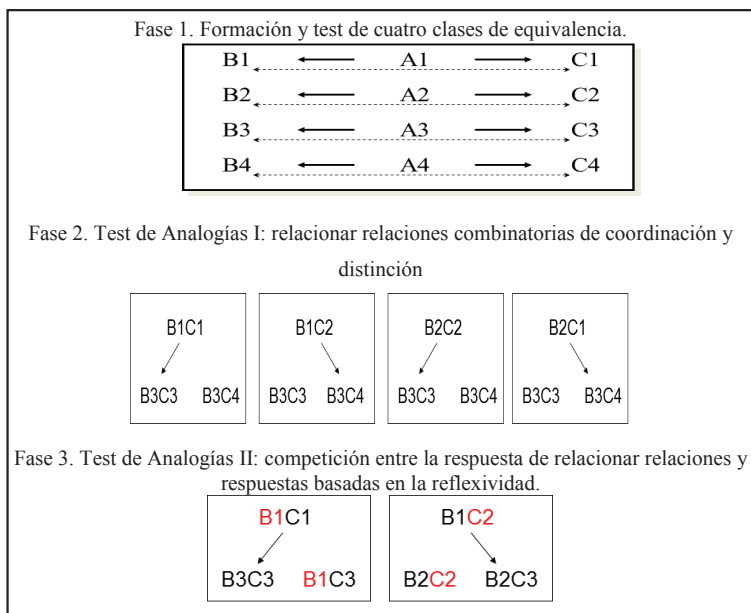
Fase 1. Formación y test de cuatro clases de equivalencia.

| | | | | |
|---|---|---|---|---|
| B1 | ⟵ | A1 | ⟶ | C1 |
| B2 | ⟵ | A2 | ⟶ | C2 |
| B3 | ⟵ | A3 | ⟶ | C3 |
| B4 | ⟵ | A4 | ⟶ | C4 |

Fase 2. Test de Analogías I: relacionar relaciones combinatorias de coordinación y distinción

B1C1
B3C3 B3C4

B1C2
B3C3 B3C4

B2C2
B3C3 B3C4

B2C1
B3C3 B3C4

Fase 3. Test de Analogías II: competición entre la respuesta de relacionar relaciones y respuestas basadas en la reflexividad.

B1C1
B3C3 B1C3

B1C2
B2C2 B2C3